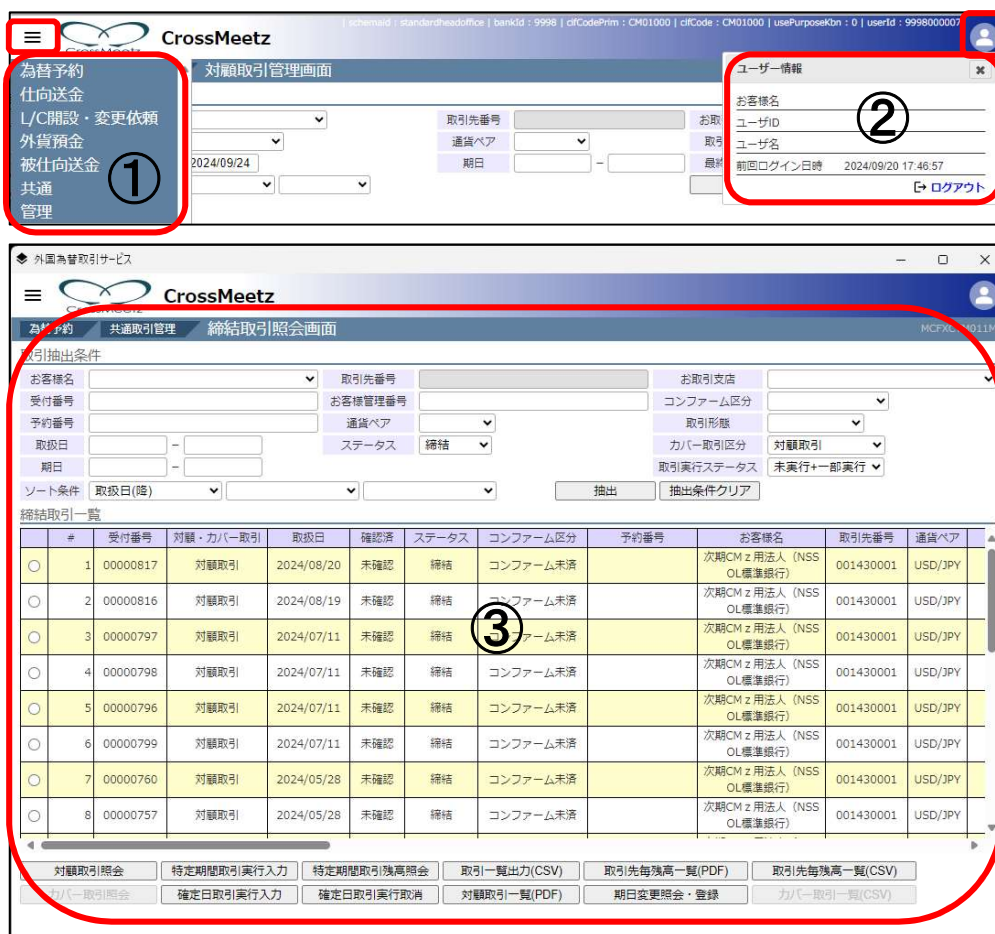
CrossMeetz

| schemaId : standardheadoffice | bankId : 9998 | clfCodePrim : CM01000 | clfCode : CM01000 | usePurposeKbn : 0 | userId : 99980000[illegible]

為替予約
仕向送金
L/C開設・変更依頼
外貨預金
被仕向送金
共通
管理

①

対顧取引管理画面

取引先番号
通貨ペア
期日
2024/09/24

ユーザー情報
お客様名
ユーザID
ユーザ名
前回ログイン日時 2024/09/20 17:46:57
ログアウト

②

外国為替取引サービス

CrossMeetz

為替予約 共通取引管理 締結取引照会画面

MCFX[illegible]011M

取引抽出条件

お客様名
取引先番号
お取引支店
受付番号
お客様管理番号
コンファーム区分
予約番号
通貨ペア
取引形態
取扱日 –
ステータス 締結
カバー取引区分 対顧取引
期日 –
取引実行ステータス 未実行+一部実行
ソート条件 取扱日(降)
抽出
抽出条件クリア

締結取引一覧

| # | 受付番号 | 対顧・カバー取引 | 取扱日 | 確認済 | ステータス | コンファーム区分 | 予約番号 | お客様名 | 取引先番号 | 通貨ペア |
|---|---|---|---|---|---|---|---|---|---|---|
| 1 | 00000817 | 対顧取引 | 2024/08/20 | 未確認 | 締結 | コンファーム未済 | | 次期CMｚ用法人（NSSOL標準銀行） | 001430001 | USD/JPY |
| 2 | 00000816 | 対顧取引 | 2024/08/19 | 未確認 | 締結 | コンファーム未済 | | 次期CMｚ用法人（NSSOL標準銀行） | 001430001 | USD/JPY |
| 3 | 00000797 | 対顧取引 | 2024/07/11 | 未確認 | 締結 | コンファーム未済 | | 次期CMｚ用法人（NSSOL標準銀行） | 001430001 | USD/JPY |
| 4 | 00000798 | 対顧取引 | 2024/07/11 | 未確認 | 締結 | コンファーム未済 | | 次期CMｚ用法人（NSSOL標準銀行） | 001430001 | USD/JPY |
| 5 | 00000796 | 対顧取引 | 2024/07/11 | 未確認 | 締結 | コンファーム未済 | | 次期CMｚ用法人（NSSOL標準銀行） | 001430001 | USD/JPY |
| 6 | 00000799 | 対顧取引 | 2024/07/11 | 未確認 | 締結 | コンファーム未済 | | 次期CMｚ用法人（NSSOL標準銀行） | 001430001 | USD/JPY |
| 7 | 00000760 | 対顧取引 | 2024/05/28 | 未確認 | 締結 | コンファーム未済 | | 次期CMｚ用法人（NSSOL標準銀行） | 001430001 | USD/JPY |
| 8 | 00000757 | 対顧取引 | 2024/05/28 | 未確認 | 締結 | コンファーム未済 | | 次期CMｚ用法人（NSSOL標準銀行） | 001430001 | USD/JPY |

③

対顧取引照会
特定期間取引実行入力
特定期間取引残高照会
取引一覧出力(CSV)
取引先毎残高一覧(PDF)
取引先毎残高一覧(CSV)
カバー取引照会
確定日取引実行入力
確定日取引実行取消
対顧取引一覧(PDF)
期日変更照会・登録
カバー取引一覧(CSV)